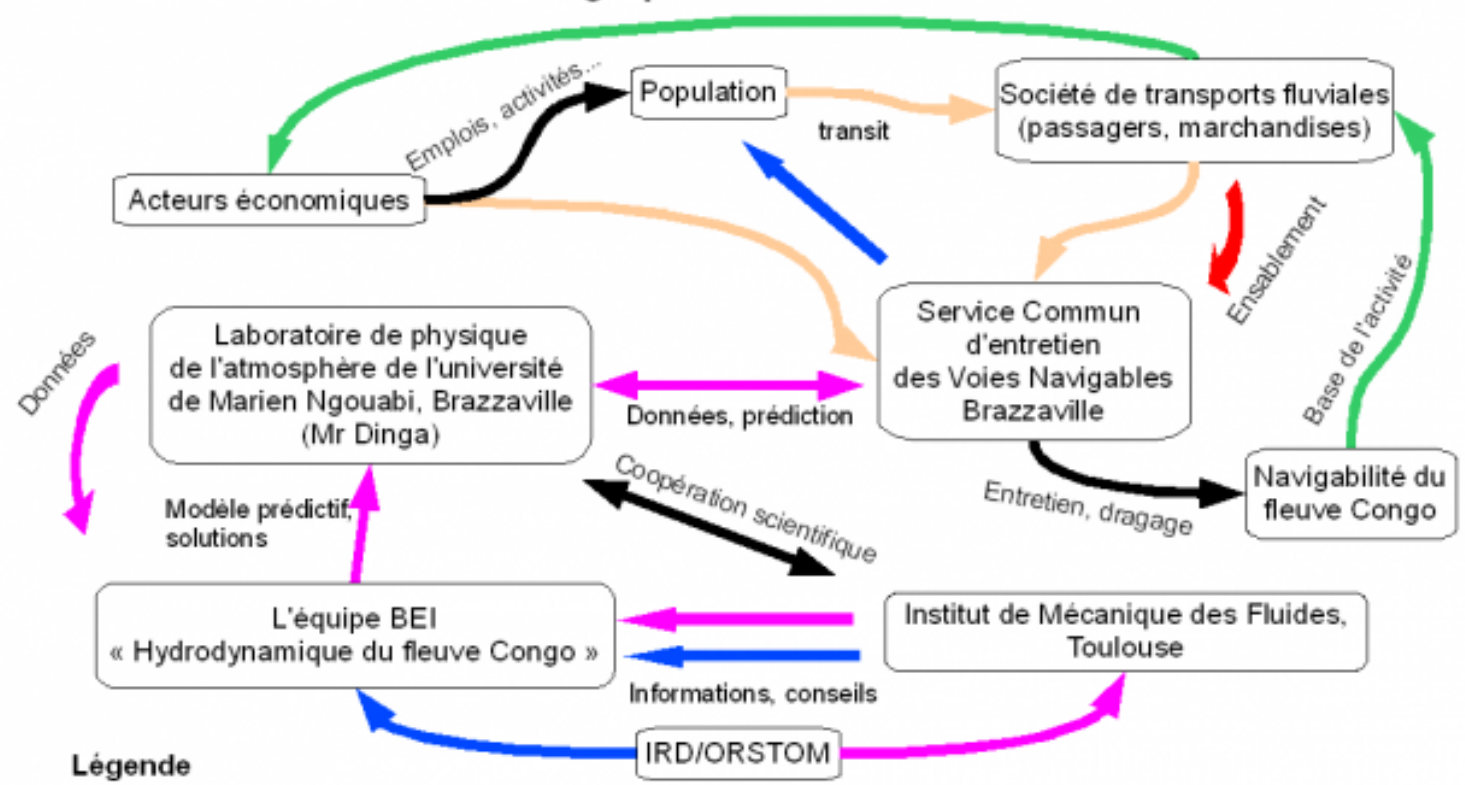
Population

Emplois, activités...

transit

Société de transports fluviales (passagers, marchandises)

Acteurs économiques

Ensablement

Base de l'activité

Service Commun d'entretien des Voies Navigables Brazzaville

Laboratoire de physique de l'atmosphère de l'université de Marien Ngouabi, Brazzaville (Mr Dinga)

Données

Données, prédiction

Coopération scientifique

Entretien, dragage

Navigabilité du fleuve Congo

Modèle prédictif, solutions

L'équipe BEI « Hydrodynamique du fleuve Congo »

Institut de Mécanique des Fluides, Toulouse

Informations, conseils

IRD/ORSTOM

Légende